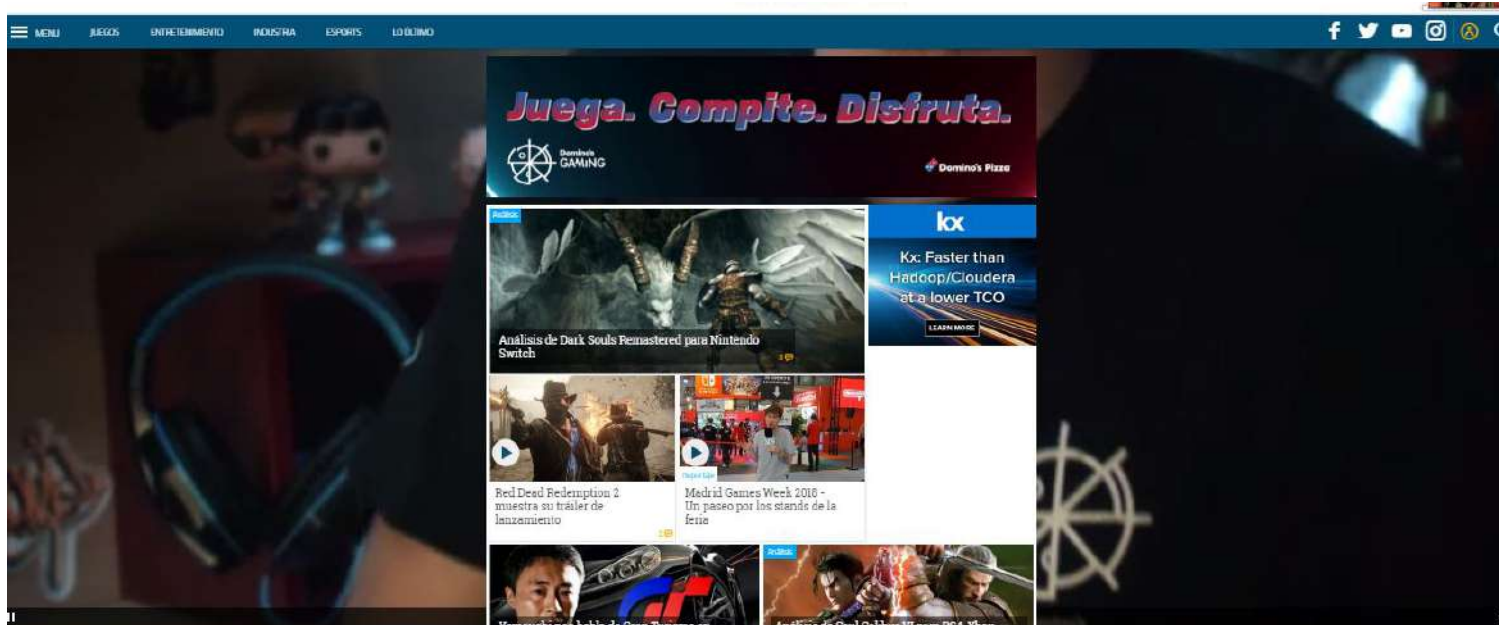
MENU JUEGOS ENTRETENIMIENTO INDUSTRIA ESPORTS LO ÚLTIMO

Juega. Compite. Disfruta.

Domino's GAMING

Domino's Pizza

Análisis

Análisis de Dark Souls Remastered para Nintendo Switch

kx

Kx: Faster than Hadoop/Cloudera at a lower TCO

LEARN MORE

Red Dead Redemption 2 muestra su tráiler de lanzamiento

Madrid Games Week 2018 - Un paseo por los stands de la feria

Análisis

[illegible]

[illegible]